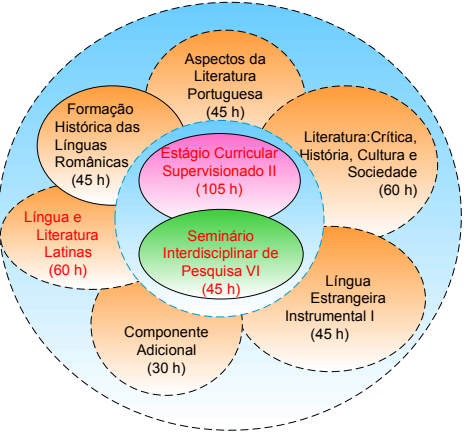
Aspectos da Literatura Portuguesa (45 h)

Formação Histórica das Línguas Românicas (45 h)

Literatura:Crítica, História, Cultura e Sociedade (60 h)

Estágio Curricular Supervisionado II (105 h)

Língua e Literatura Latinas (60 h)

Seminário Interdisciplinar de Pesquisa VI (45 h)

Língua Estrangeira Instrumental I (45 h)

Componente Adicional (30 h)